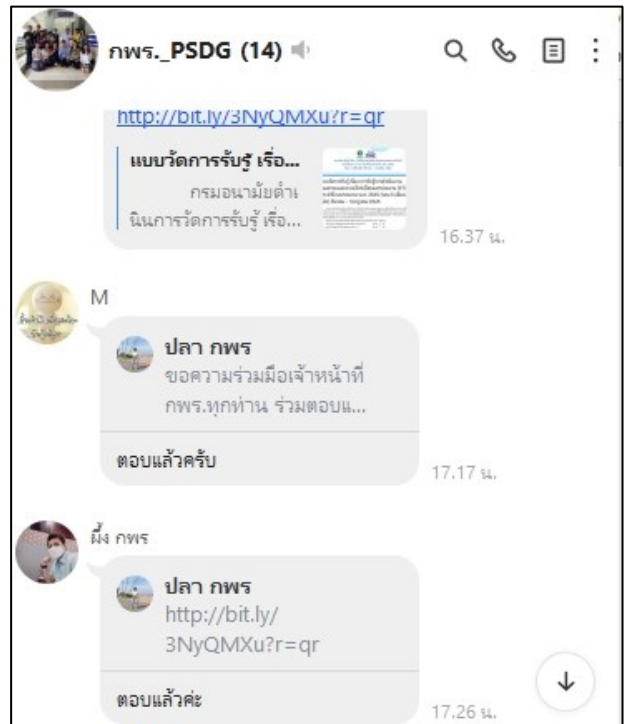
กพร._PSDG (14)

http://bit.ly/3NyQMXu?r=qr

แบบวัดการรับรู้ เรื่อ...
กรมอนามัยดำเนินการวัดการรับรู้ เรื่อ...

16.37 น.

M

ปลา กพร
ขอความร่วมมือเจ้าหน้าที่ กพร.ทุกท่าน ร่วมตอบแ...

ตอบแล้วครับ

17.17 น.

ผึ้ง กพร

ปลา กพร
http://bit.ly/3NyQMXu?r=qr

ตอบแล้วค่ะ

17.26 น.